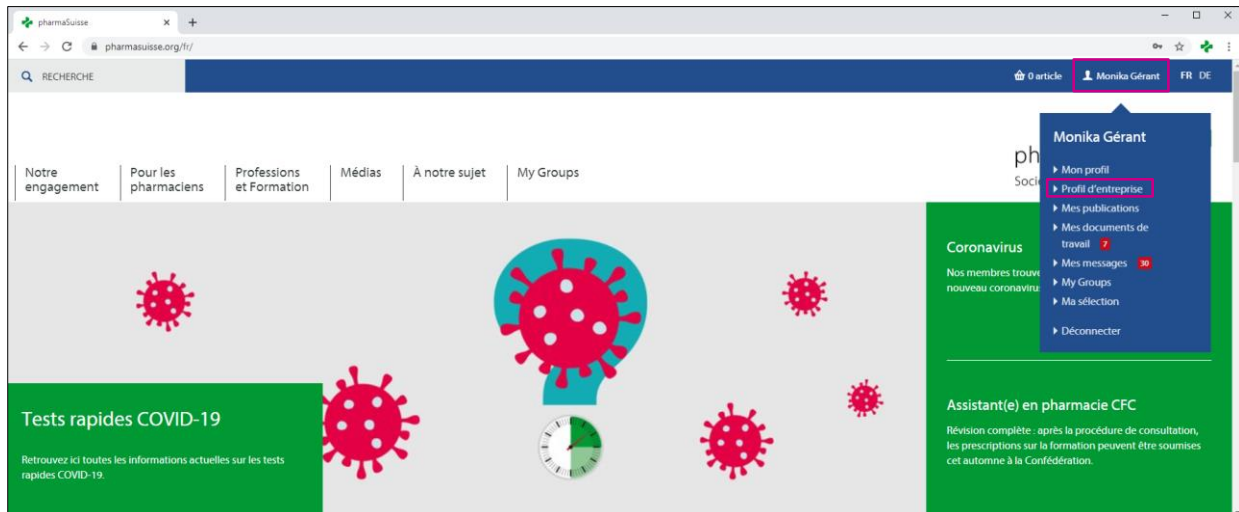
pharmaSuisse ×
+
pharmasuisse.org/fr/

RECHERCHE

0 article
Monika Gérant
FR DE

Notre engagement
Pour les pharmaciens
Professions et Formation
Médias
À notre sujet
My Groups

ph
Soci

Monika Gérant
Mon profil
Profil d'entreprise
Mes publications
Mes documents de travail 7
Mes messages 30
My Groups
Ma sélection
Déconnecter

Coronavirus
Nos membres trouve
nouveau coronaviru

Tests rapides COVID-19
Retrouvez ici toutes les informations actuelles sur les tests rapides COVID-19.

Assistant(e) en pharmacie CFC
Révision complète : après la procédure de consultation, les prescriptions sur la formation peuvent être soumises cet automne à la Confédération.